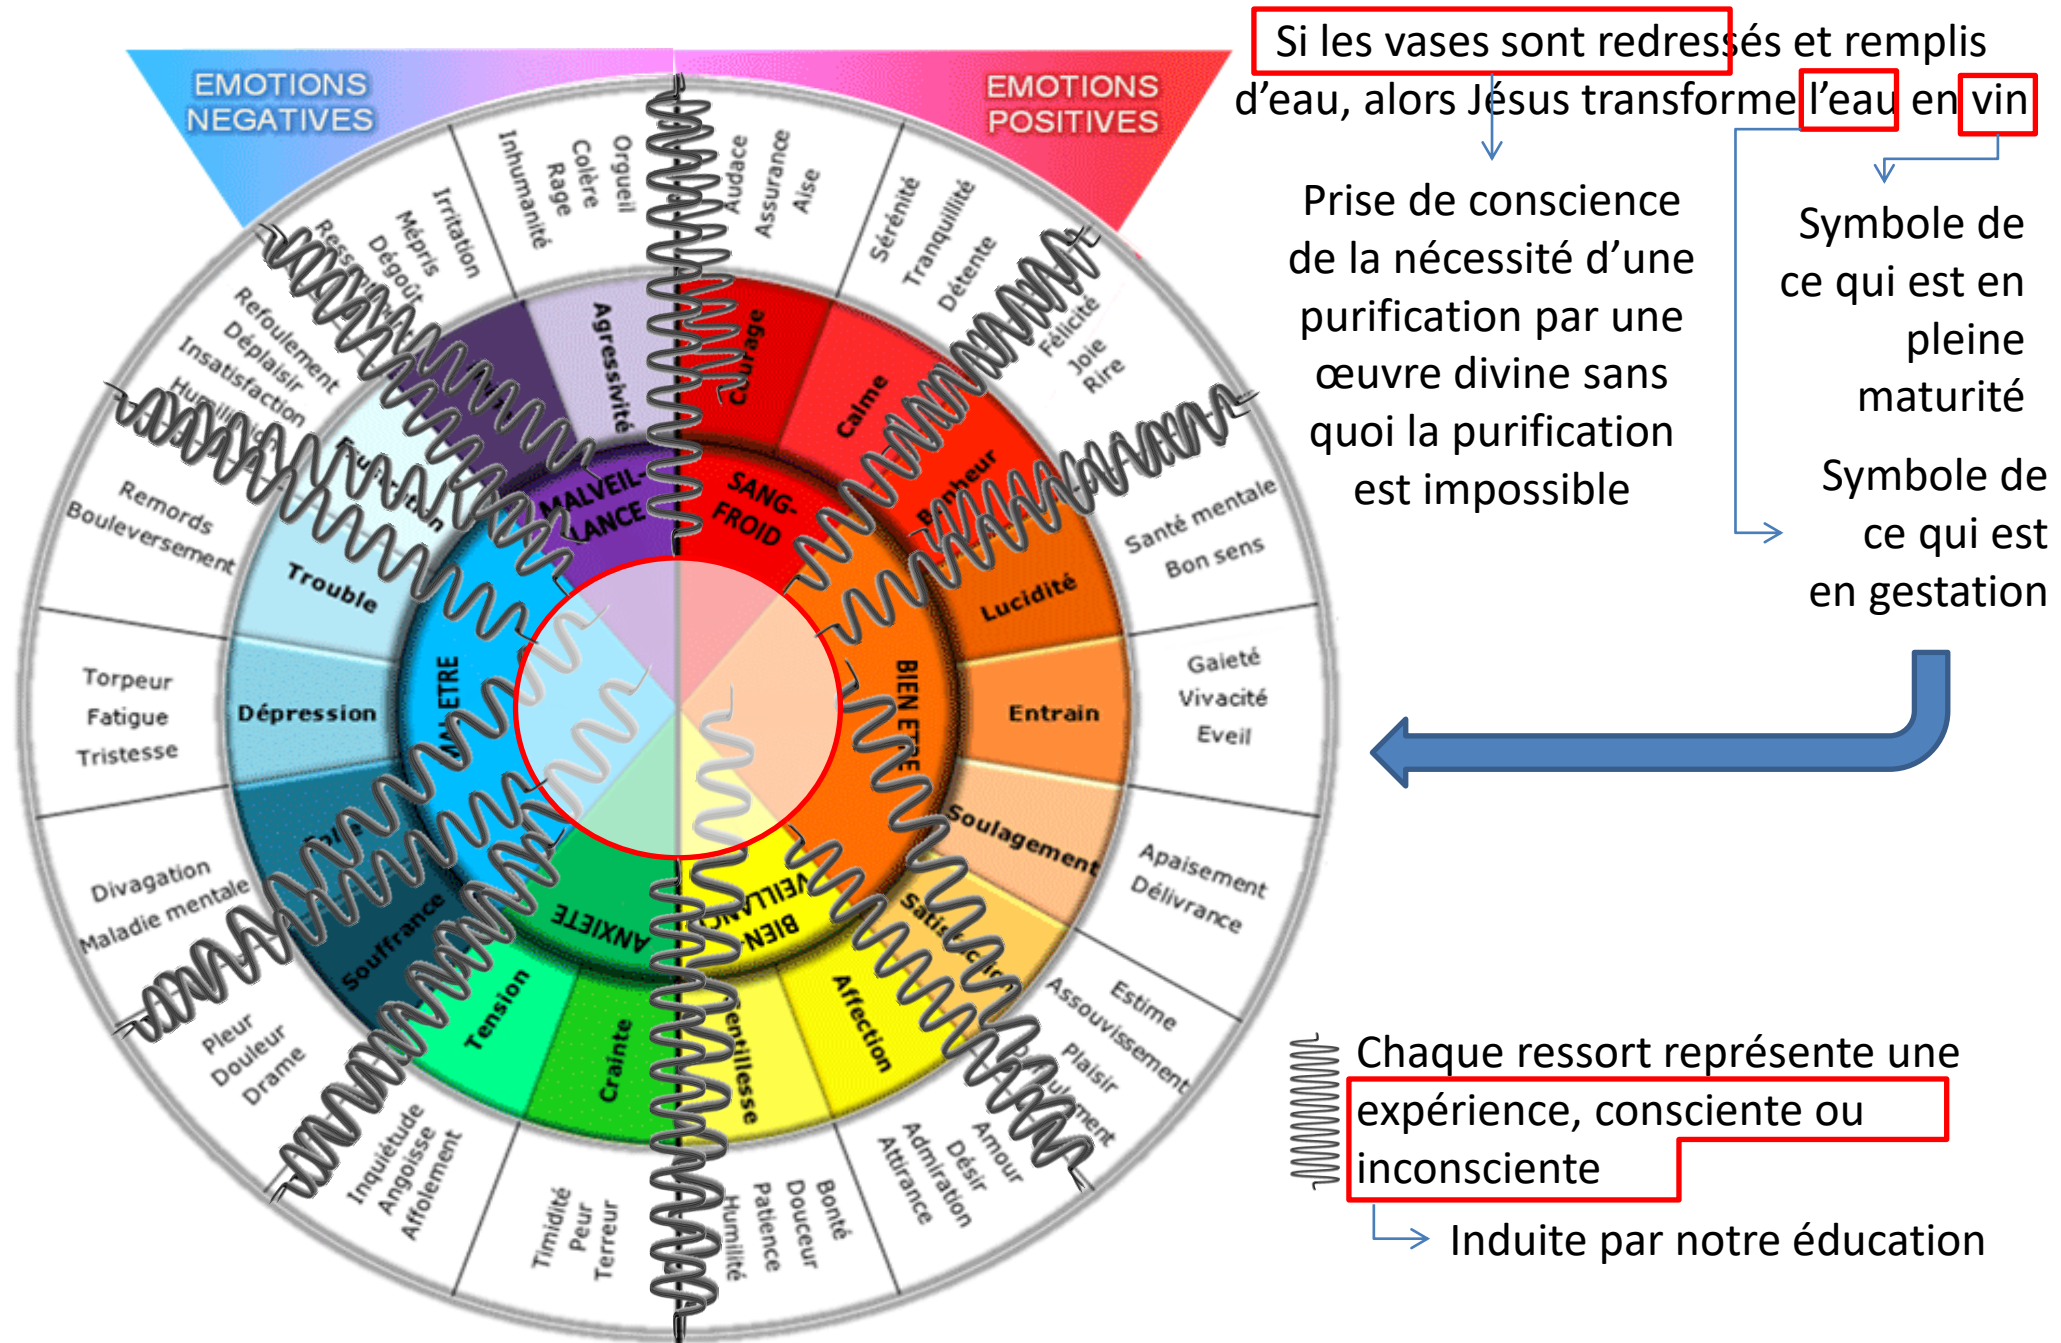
EMOTIONS NEGATIVES

EMOTIONS POSITIVES

Si les vases sont redressés et remplis d'eau, alors Jésus transforme l'eau en vin

Prise de conscience de la nécessité d'une purification par une œuvre divine sans quoi la purification est impossible

Symbole de ce qui est en pleine maturité

Symbole de ce qui est en gestation

Orgueil
Colère
Rage
Inhumanité

Irritation
Mépris
Dégoût
Ress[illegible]

Refoulement
Déplaisir
Insatisfaction
Humili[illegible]

Remords
Bouleversement

Torpeur
Fatigue
Tristesse

Divagation
Maladie mentale

Pleur
Douleur
Drame

Inquiétude
Angoisse
Affolement

Timidité
Peur
Terreur

Humilité
Patience
Douceur
Bonté

Attirance
Admiration
Désir
Amour

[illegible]ment
Plaisir
Assouvissement
Estime

Apaisement
Délivrance

Gaieté
Vivacité
Eveil

Santé mentale
Bon sens

Félicité
Joie
Rire

Sérénité
Tranquillité
Détente

Audace
Assurance
Aise

Agressivité
Courage
Calme
Bonheur
Lucidité
Entrain
Soulagement
Satisfaction
Affection
Gentillesse
Crainte
Tension
Souffrance
Dépression
Trouble
Frustration

MALVEIL-LANCE
SANG-FROID
BIEN ETRE
BIEN VEILLANCE
ANXIETE
MAL ETRE

Chaque ressort représente une expérience, consciente ou inconsciente

Induite par notre éducation